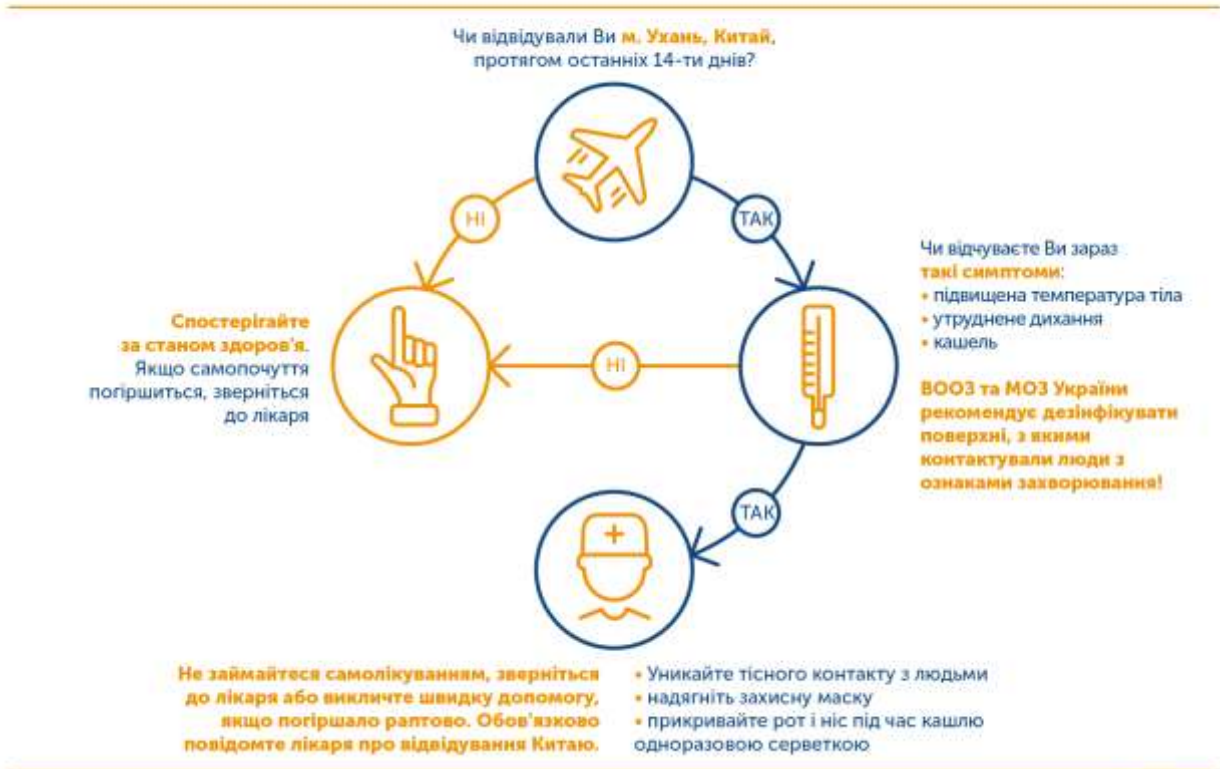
Чи відвідували Ви м. Ухань, Китай, протягом останніх 14-ти днів?

НІ

ТАК

Чи відчуваєте Ви зараз такі симптоми:
• підвищена температура тіла
• утруднене дихання
• кашель

Спостерігайте за станом здоров'я. Якщо самопочуття погіршиться, зверніться до лікаря

НІ

ВООЗ та МОЗ України рекомендує дезінфікувати поверхні, з якими контактували люди з ознаками захворювання!

ТАК

Не займайтеся самолікуванням, зверніться до лікаря або викличте швидку допомогу, якщо погіршало раптово. Обов'язково повідомте лікаря про відвідування Китаю.

• Уникайте тісного контакту з людьми
• надягніть захисну маску
• прикривайте рот і ніс під час кашлю одноразовою серветкою